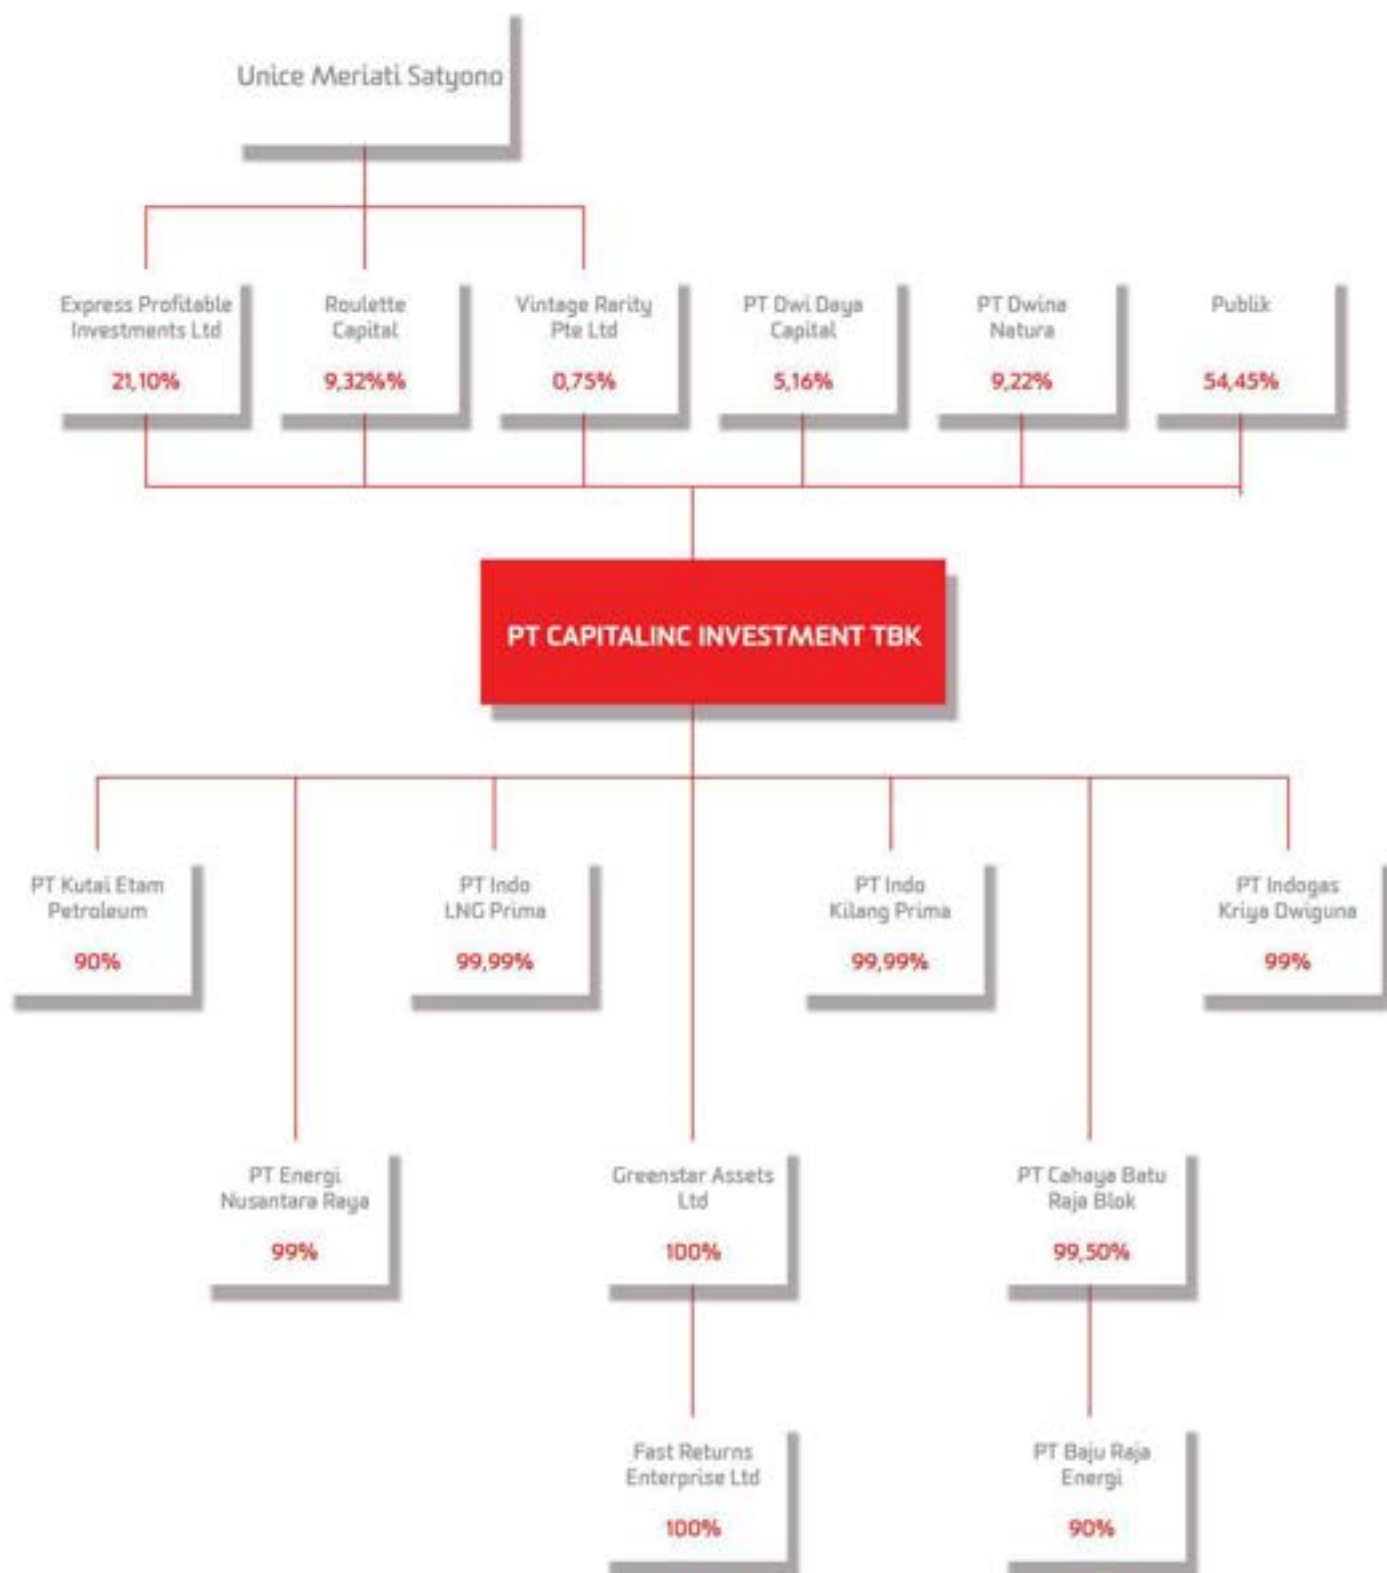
Unice Meriati Satyono

Express Profitable Investments Ltd
21,10%

Roulette Capital
9,32%%

Vintage Rarity Pte Ltd
0,75%

PT Dwi Daya Capital
5,16%

PT Dwina Natura
9,22%

Publik
54,45%

PT CAPITALINC INVESTMENT TBK

PT Kutai Etam Petroleum
90%

PT Indo LNG Prima
99,99%

PT Indo Kilang Prima
99,99%

PT Indogas Kriya Dwiguna
99%

PT Energi Nusantara Raya
99%

Greenstar Assets Ltd
100%

PT Cahaya Batu Raja Blok
99,50%

Fast Returns Enterprise Ltd
100%

PT Baju Raja Energi
90%